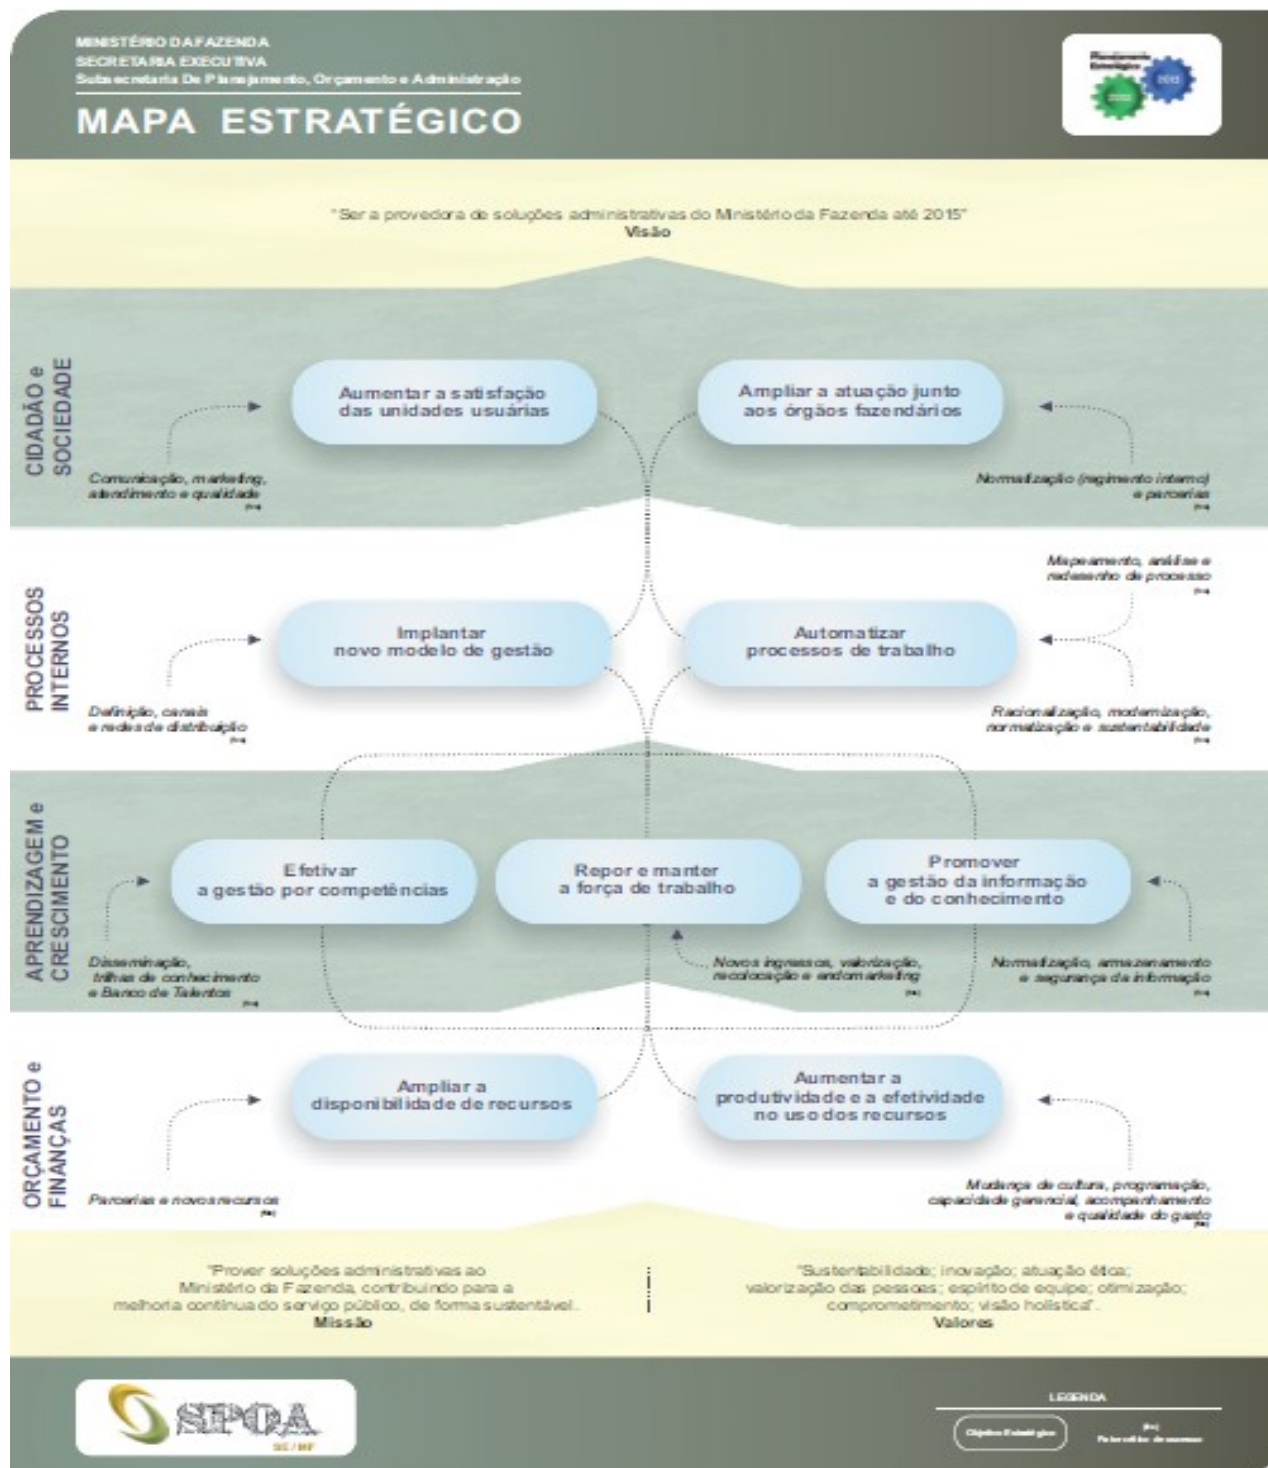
MINISTÉRIO DA FAZENDA
SECRETARIA EXECUTIVA
Subsecretaria De Planejamento, Orçamento e Administração

MAPA ESTRATÉGICO

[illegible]

"Ser a provedora de soluções administrativas do Ministério da Fazenda até 2015"
Visão

CIDADÃO e SOCIEDADE

Aumentar a satisfação das unidades usuárias

Ampliar a atuação junto aos órgãos fazendários

Comunicação, marketing, atendimento e qualidade
(FS)

Normalização (regimento interno) e parcerias
(FS)

PROCESSOS INTERNOS

Mapeamento, análise e redesenho de processo
(FS)

Implantar novo modelo de gestão

Automatizar processos de trabalho

Definição, canais e redes de distribuição
(FS)

Racionalização, modernização, normatização e sustentabilidade
(FS)

APRENDIZAGEM e CRESCIMENTO

Efetivar a gestão por competências

Repor e manter a força de trabalho

Promover a gestão da informação e do conhecimento

Disseminação, trilhas de conhecimento e Banco de Talentos
(FS)

Novos ingressos, valorização, recolocação e endomarketing
(FS)

Normalização, armazenamento e segurança da informação
(FS)

ORÇAMENTO e FINANÇAS

Ampliar a disponibilidade de recursos

Aumentar a produtividade e a efetividade no uso dos recursos

Parcerias e novos recursos
(FS)

Mudança de cultura, programação, capacidade gerencial, acompanhamento e qualidade do gasto
(FS)

"Prover soluções administrativas ao Ministério da Fazenda, contribuindo para a melhoria contínua do serviço público, de forma sustentável."
Missão

"Sustentabilidade; inovação; atuação ética; valorização das pessoas; espírito de equipe; otimização; comprometimento; visão holística".
Valores

SPOA
SE / MF

LEGENDA
Objetivo Estratégico
(FS)
Fatores-Chave de sucesso